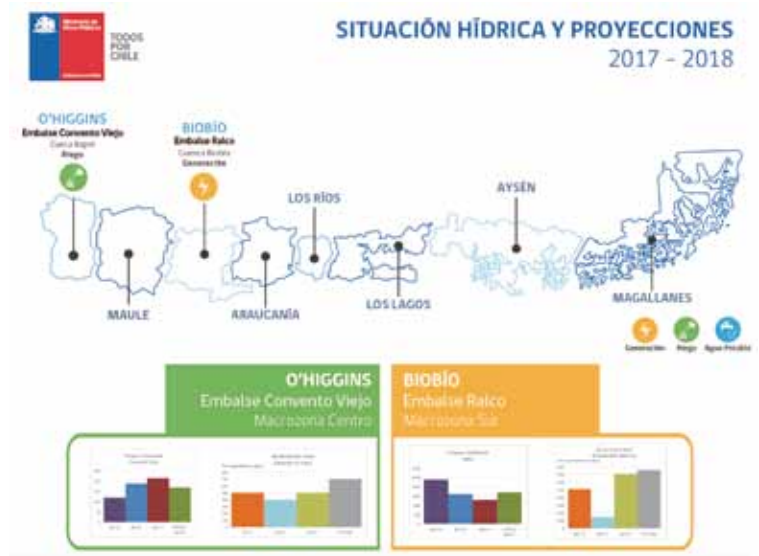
Ministerio de Obras Públicas

Gobierno de Chile

TODOS POR CHILE

SITUACIÓN HÍDRICA Y PROYECCIONES

2017 - 2018

O'HIGGINS
Embalse Convento Viejo
Cuenca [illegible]
Riego

BIOBÍO
Embalse Ralco
Cuenca Biobío
Generación

LOS RÍOS

AYSÉN

MAULE

ARAUCANÍA

LOS LAGOS

MAGALLANES

Generación Riego Agua Potable

O'HIGGINS
Embalse Convento Viejo
Macrozona Centro

BIOBÍO
Embalse Ralco
Macrozona Sur

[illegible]